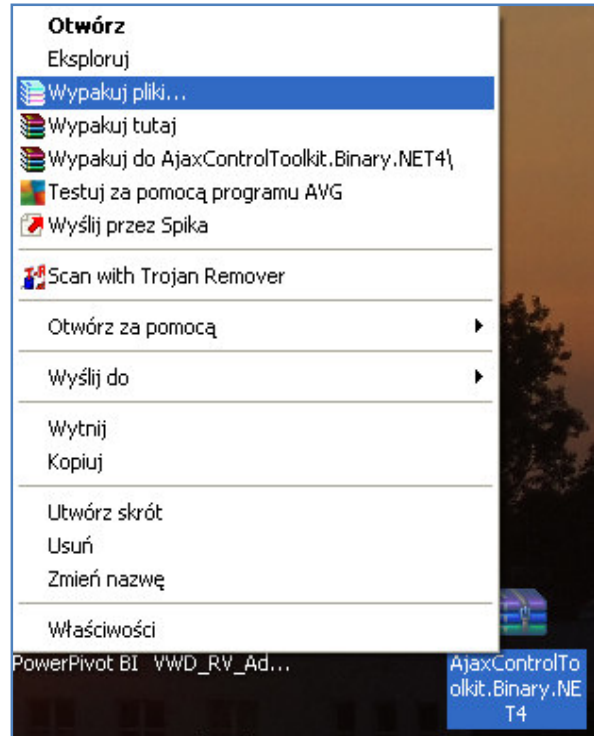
Otwórz
Eksploruj
Wypakuj pliki...
Wypakuj tutaj
Wypakuj do AjaxControlToolkit.Binary.NET4\
Testuj za pomocą programu AVG
Wyślij przez Spika
Scan with Trojan Remover
Otwórz za pomocą
Wyślij do
Wytnij
Kopiuj
Utwórz skrót
Usuń
Zmień nazwę
Właściwości

PowerPivot BI VWD_RV_Ad...
AjaxControlToolkit.Binary.NET4